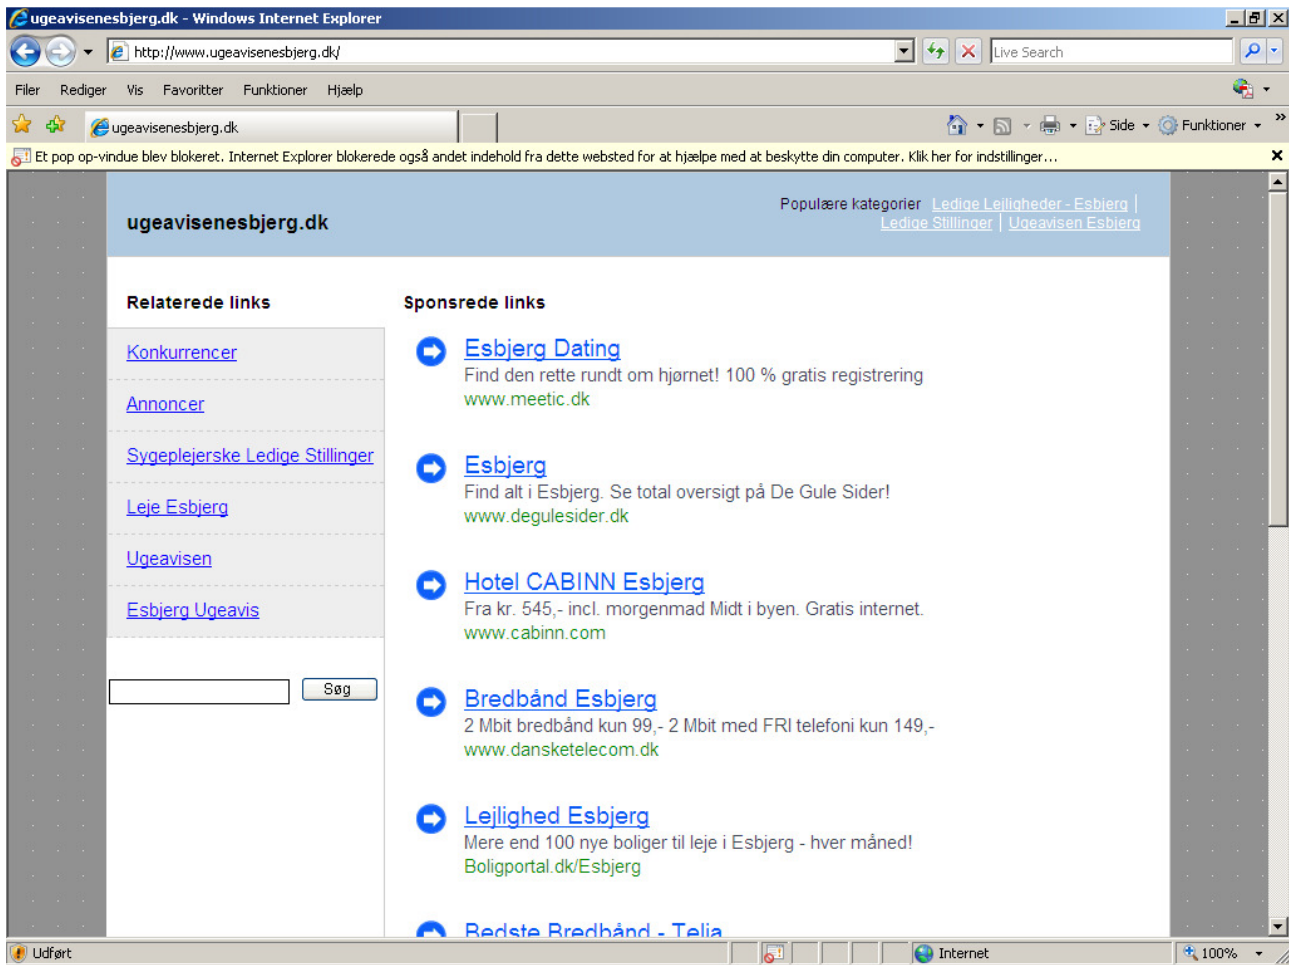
ugeavisenesbjerg.dk - Windows Internet Explorer

http://www.ugeavisenesbjerg.dk/

Live Search

Filer Rediger Vis Favoritter Funktioner Hjælp

ugeavisenesbjerg.dk

Side Funktioner

Et pop op-vindue blev blokeret. Internet Explorer blokerede også andet indhold fra dette websted for at hjælpe med at beskytte din computer. Klik her for indstillinger...

ugeavisenesbjerg.dk

Populære kategorier Ledige Lejligheder - Esbjerg | Ledige Stillinger | Ugeavisen Esbjerg

Relaterede links

Konkurrencer

Annoncer

Sygeplejerske Ledige Stillinger

Leje Esbjerg

Ugeavisen

Esbjerg Ugeavis

Søg

Sponsrede links

Esbjerg Dating
Find den rette rundt om hjørnet! 100 % gratis registrering
www.meetic.dk

Esbjerg
Find alt i Esbjerg. Se total oversigt på De Gule Sider!
www.degulesider.dk

Hotel CABINN Esbjerg
Fra kr. 545,- incl. morgenmad Midt i byen. Gratis internet.
www.cabinn.com

Bredbånd Esbjerg
2 Mbit bredbånd kun 99,- 2 Mbit med FRI telefoni kun 149,-
www.dansketelecom.dk

Lejlighed Esbjerg
Mere end 100 nye boliger til leje i Esbjerg - hver måned!
Boligportal.dk/Esbjerg

Bedste Bredbånd - Telia

Udført

Internet

100%